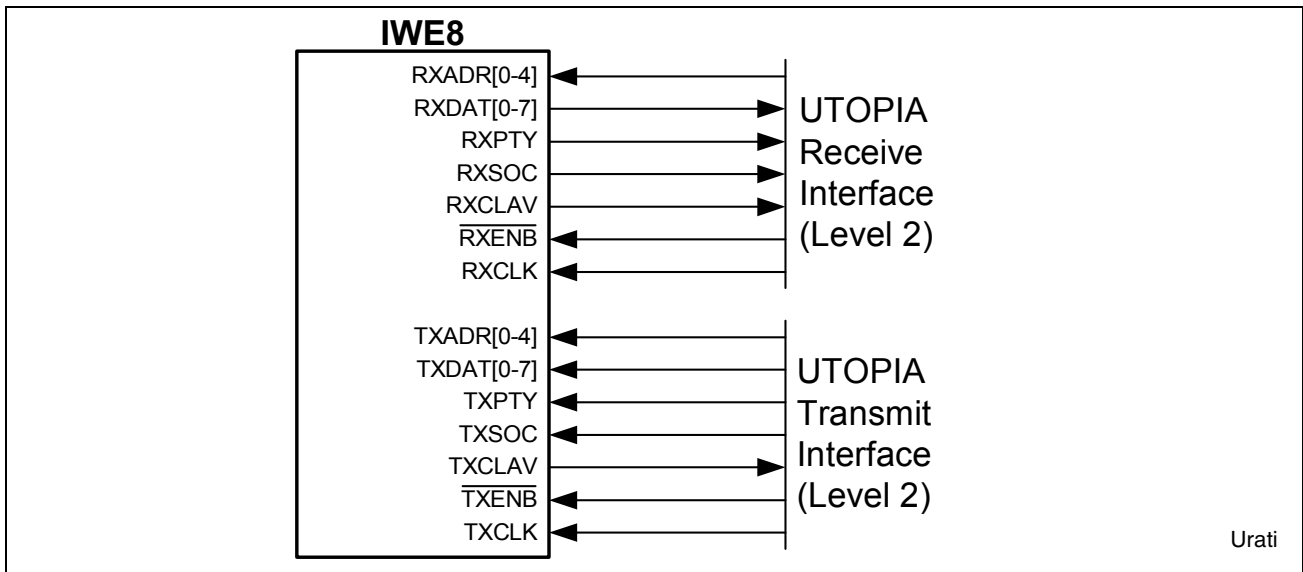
IWE8

RXADR[0-4]
RXDAT[0-7]
RXPTY
RXSOC
RXCLAV
$\overline{RXENB}$
RXCLK

UTOPIA Receive Interface (Level 2)

TXADR[0-4]
TXDAT[0-7]
TXPTY
TXSOC
TXCLAV
$\overline{TXENB}$
TXCLK

UTOPIA Transmit Interface (Level 2)

Urati